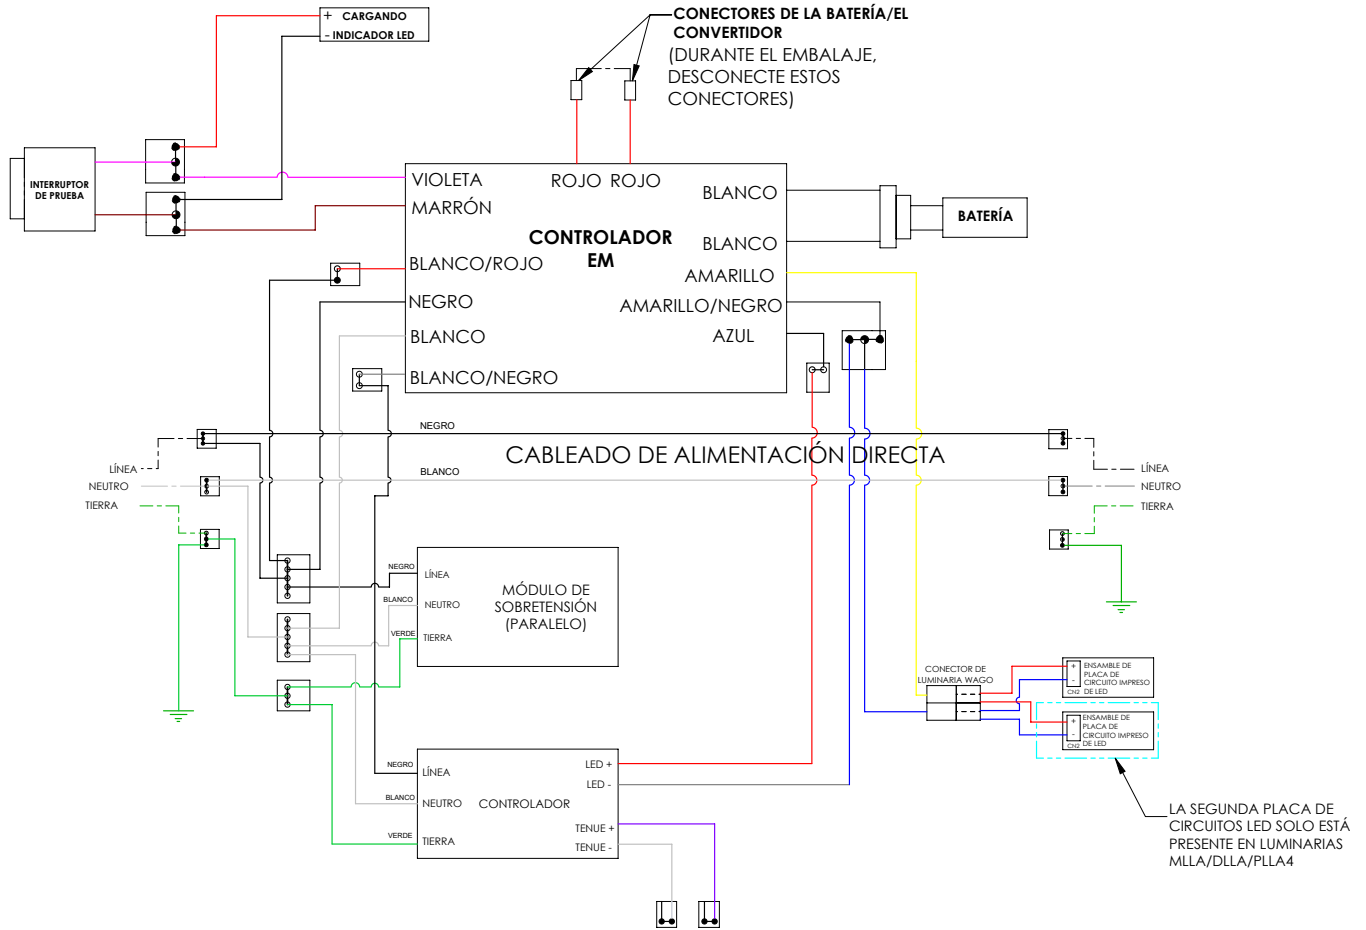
+ CARGANDO
- INDICADOR LED

CONECTORES DE LA BATERÍA/EL CONVERTIDOR
(DURANTE EL EMBALAJE, DESCONECTE ESTOS CONECTORES)

INTERRUPTOR DE PRUEBA

VIOLETA
MARRÓN
ROJO ROJO
BLANCO
CONTROLADOR EM
BLANCO
BATERÍA
BLANCO/ROJO
AMARILLO
NEGRO
AMARILLO/NEGRO
BLANCO
AZUL
BLANCO/NEGRO

NEGRO
CABLEADO DE ALIMENTACIÓN DIRECTA
BLANCO
LÍNEA
NEUTRO
TIERRA
LÍNEA
NEUTRO
TIERRA

NEGRO
LÍNEA
BLANCO
NEUTRO
VERDE
TIERRA
MÓDULO DE SOBRETENSIÓN (PARALELO)

CONECTOR DE LUMINARIA WAGO
+ - CN2 ENSAMBLE DE PLACA DE CIRCUITO IMPRESO DE LED
+ - CN2 ENSAMBLE DE PLACA DE CIRCUITO IMPRESO DE LED

NEGRO
LÍNEA
BLANCO
NEUTRO
CONTROLADOR
VERDE
TIERRA
LED +
LED -
TENUE +
TENUE -

LA SEGUNDA PLACA DE CIRCUITOS LED SOLO ESTÁ PRESENTE EN LUMINARIAS MLLA/DLLA/PLLA4